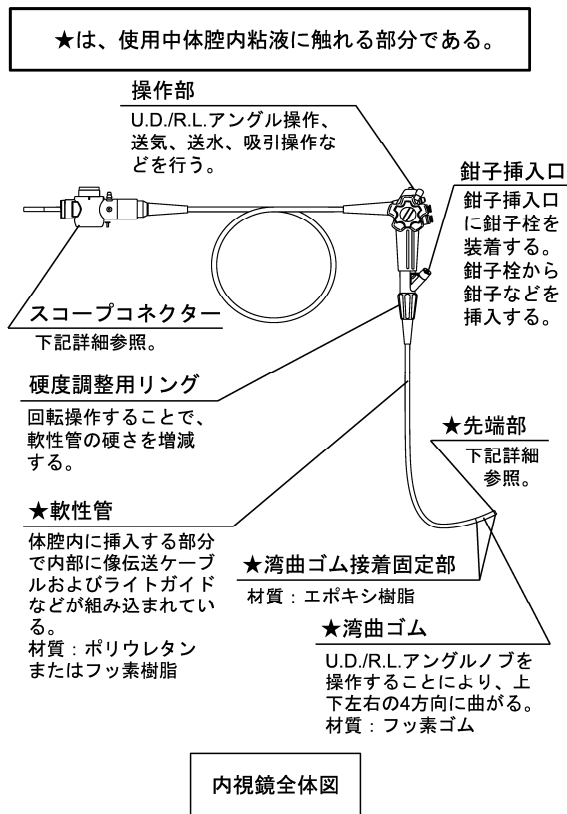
★は、使用中体腔内粘液に触れる部分である。

操作部
U.D./R.L.アングル操作、送気、送水、吸引操作などを行う。

鉗子挿入口
鉗子挿入口に鉗子栓を装着する。鉗子栓から鉗子などを挿入する。

スコープコネクター
下記詳細参照。

硬度調整用リング
回転操作することで、軟性管の硬さを増減する。

★先端部
下記詳細参照。

★軟性管
体腔内に挿入する部分で内部に像伝送ケーブルおよびライトガイドなどが組み込まれている。
材質：ポリウレタンまたはフッ素樹脂

★湾曲ゴム接着固定部
材質：エポキシ樹脂

★湾曲ゴム
U.D./R.L.アングルノブを操作することにより、上下左右の4方向に曲がる。
材質：フッ素ゴム

内視鏡全体図